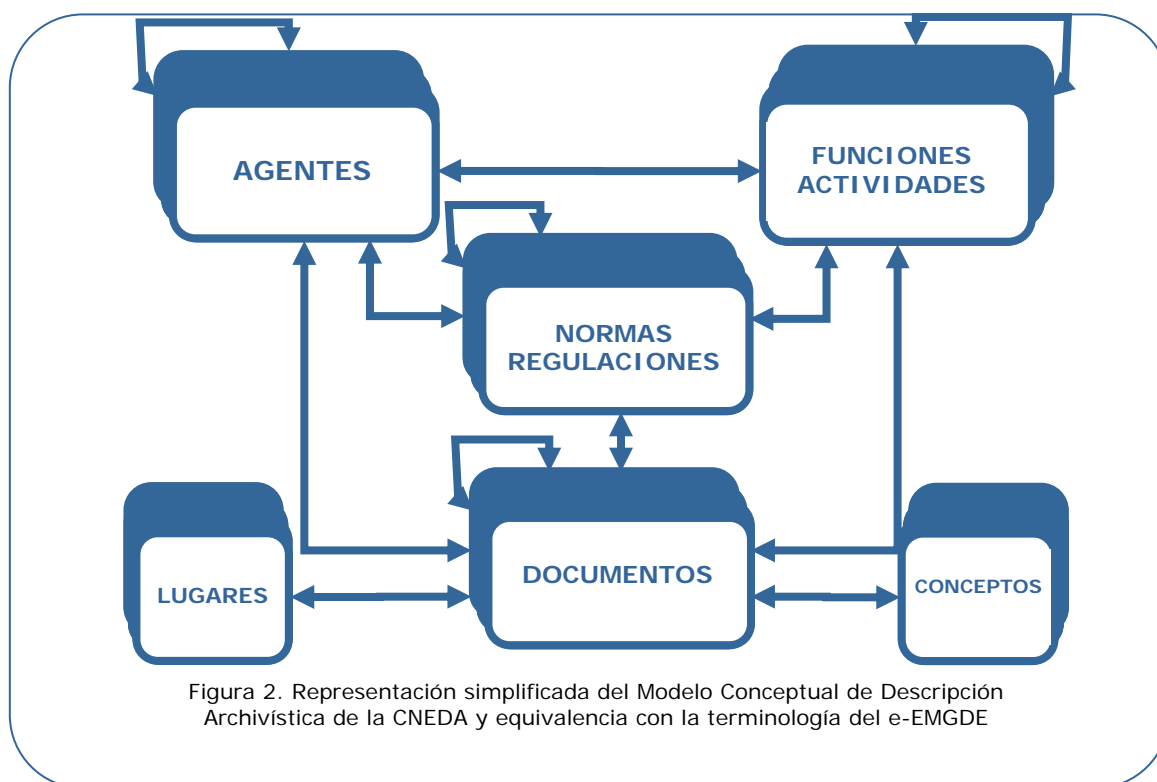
AGENTES

FUNCIONES ACTIVIDADES

NORMAS REGULACIONES

LUGARES

DOCUMENTOS

CONCEPTOS

Figura 2. Representación simplificada del Modelo Conceptual de Descripción Archivística de la CNEDA y equivalencia con la terminología del e-EMGDE